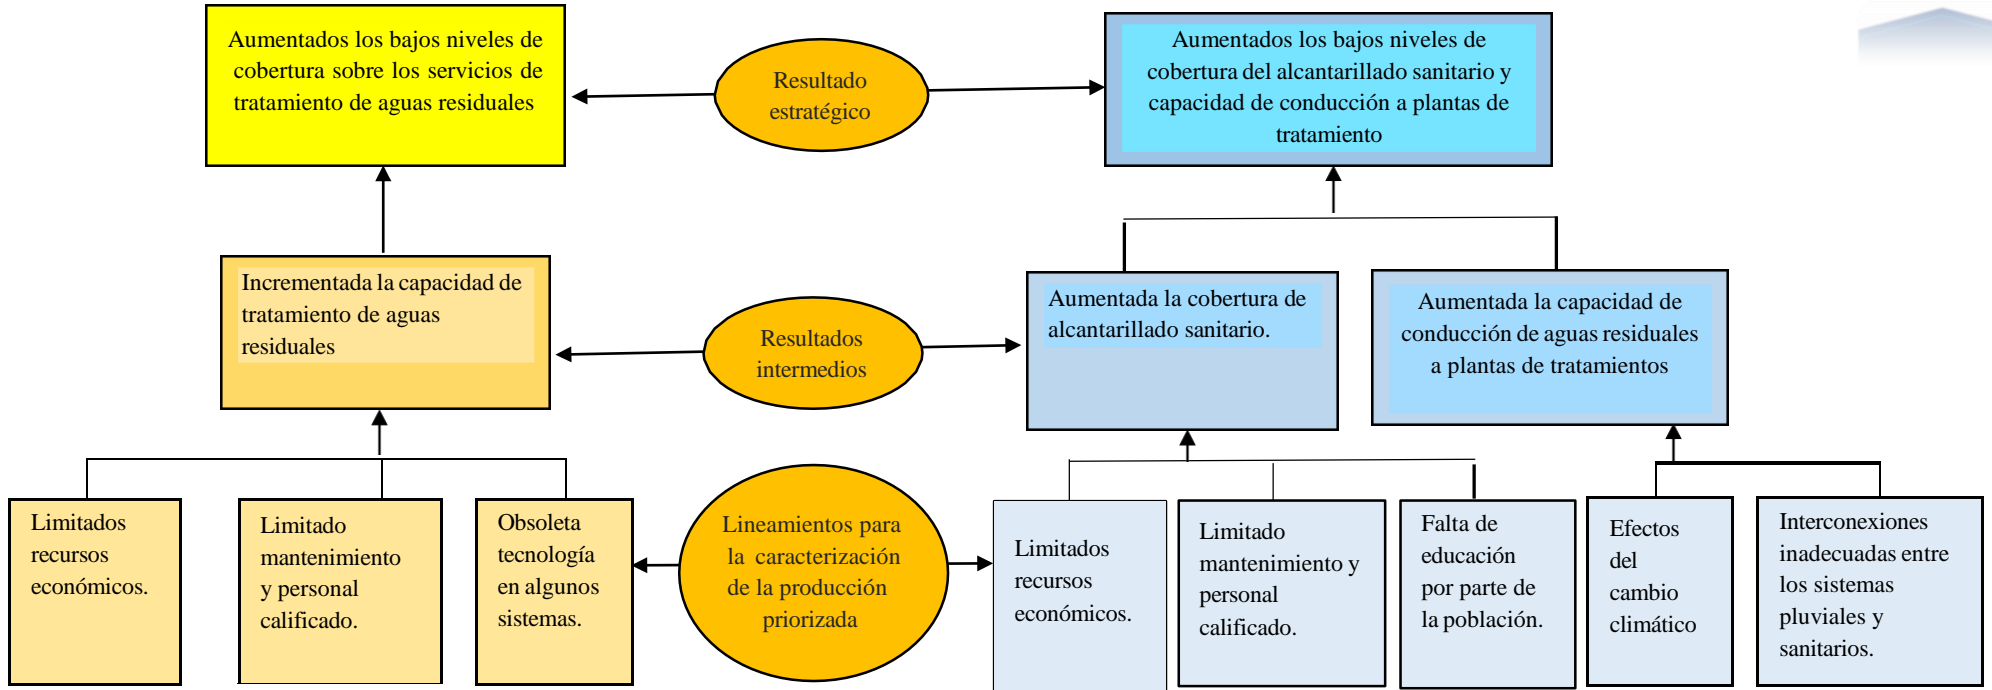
Aumentados los bajos niveles de cobertura sobre los servicios de tratamiento de aguas residuales

Resultado estratégico

Aumentados los bajos niveles de cobertura del alcantarillado sanitario y capacidad de conducción a plantas de tratamiento

Incrementada la capacidad de tratamiento de aguas residuales

Resultados intermedios

Aumentada la cobertura de alcantarillado sanitario.

Aumentada la capacidad de conducción de aguas residuales a plantas de tratamientos

Limitados recursos económicos.

Limitado mantenimiento y personal calificado.

Obsoleta tecnología en algunos sistemas.

Lineamientos para la caracterización de la producción priorizada

Limitados recursos económicos.

Limitado mantenimiento y personal calificado.

Falta de educación por parte de la población.

Efectos del cambio climático

Interconexiones inadecuadas entre los sistemas pluviales y sanitarios.